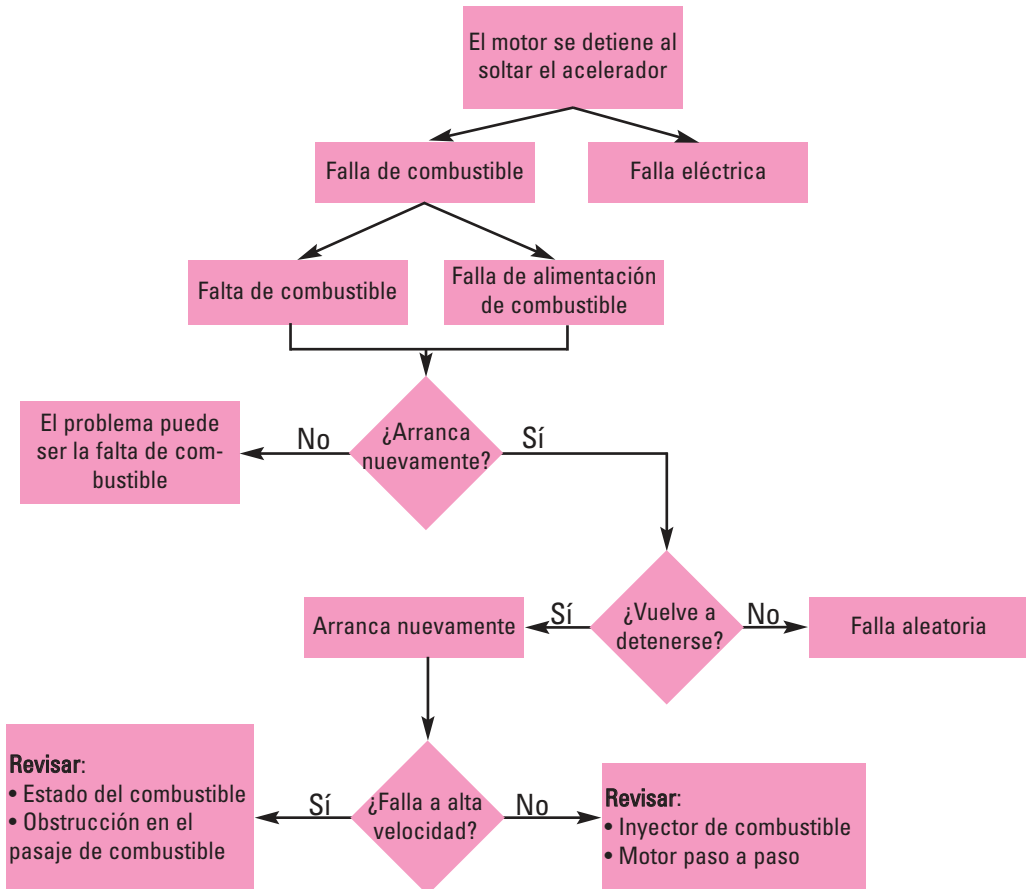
El motor se detiene al soltar el acelerador

Falla de combustible

Falla eléctrica

Falta de combustible

Falla de alimentación de combustible

¿Arranca nuevamente?

No

El problema puede ser la falta de combustible

Sí

¿Vuelve a detenerse?

Sí

Arranca nuevamente

No

Falla aleatoria

¿Falla a alta velocidad?

Sí

Revisar:
• Estado del combustible
• Obstrucción en el pasaje de combustible

No

Revisar:
• Inyector de combustible
• Motor paso a paso